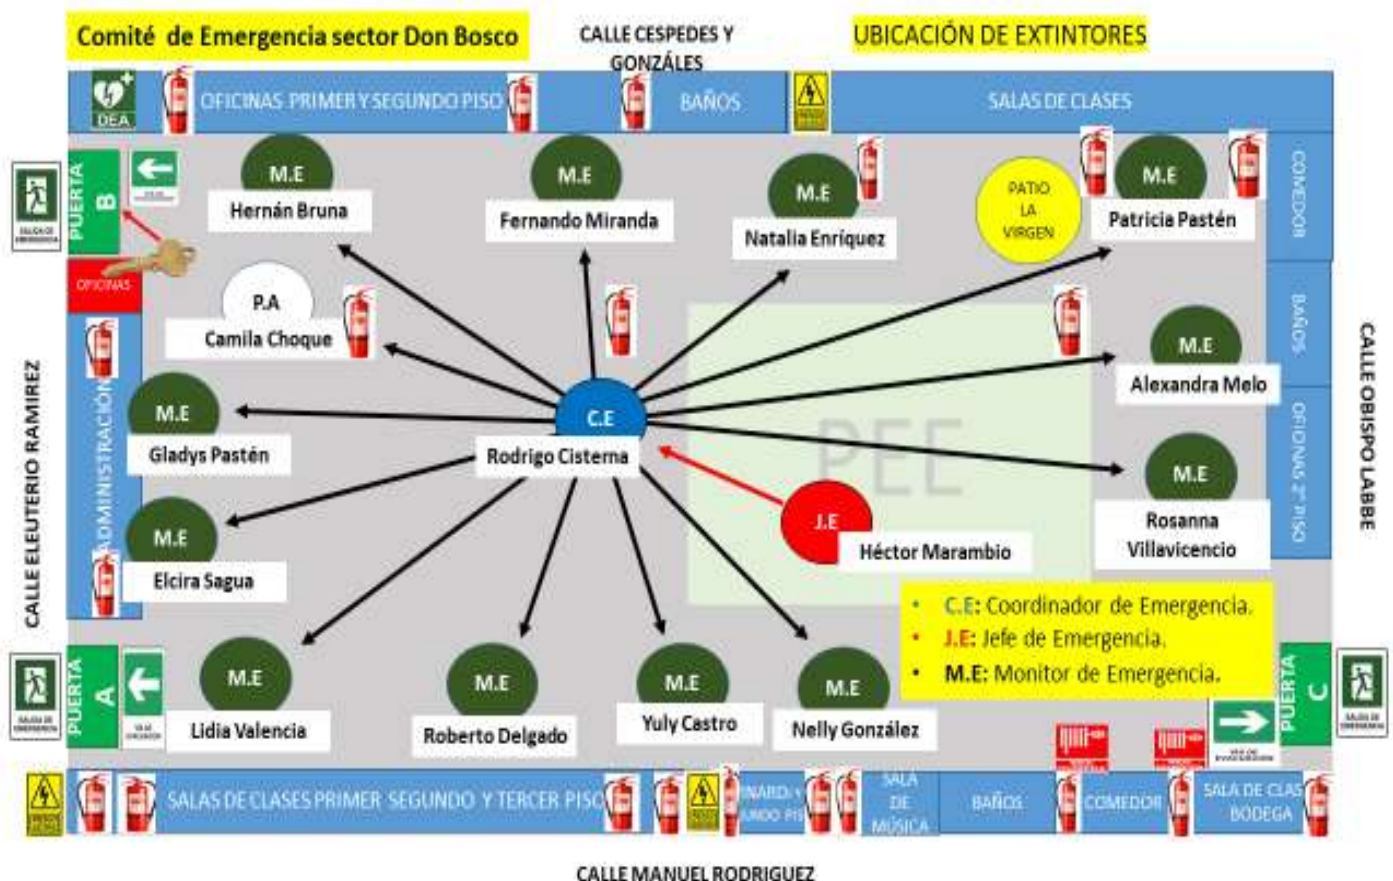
Comité de Emergencia sector Don Bosco

CALLE CESPEDES Y GONZÁLES

UBICACIÓN DE EXTINTORES

DEA

OFICINAS PRIMER Y SEGUNDO PISO

BAÑOS

SALAS DE CLASES

PUERTA B

OFICINAS

M.E
Hernán Bruna

M.E
Fernando Miranda

M.E
Natalia Enríquez

PATIO LA VIRGEN

M.E
Patricia Pastén

COMEDOR

BAÑOS

OFICINAS 2° PISO

P.A
Camila Choque

M.E
Alexandra Melo

M.E
Gladys Pastén

C.E
Rodrigo Cisterna

PEE

M.E
Rosanna Villavicencio

ADMINISTRACIÓN

M.E
Elcira Sagua

J.E
Héctor Marambio

CALLE ELEUTERIO RAMIREZ

CALLE OBISPO LABBE

• C.E: Coordinador de Emergencia.
• J.E: Jefe de Emergencia.
• M.E: Monitor de Emergencia.

PUERTA A

M.E
Lidia Valencia

M.E
Roberto Delgado

M.E
Yuly Castro

M.E
Nelly González

PUERTA C

SALAS DE CLASES PRIMER SEGUNDO Y TERCER PISO

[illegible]NARD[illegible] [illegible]UNDO PI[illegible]

SALA DE MÚSICA

BAÑOS

COMEDOR

SALA DE CLAS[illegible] BODEGA

CALLE MANUEL RODRIGUEZ